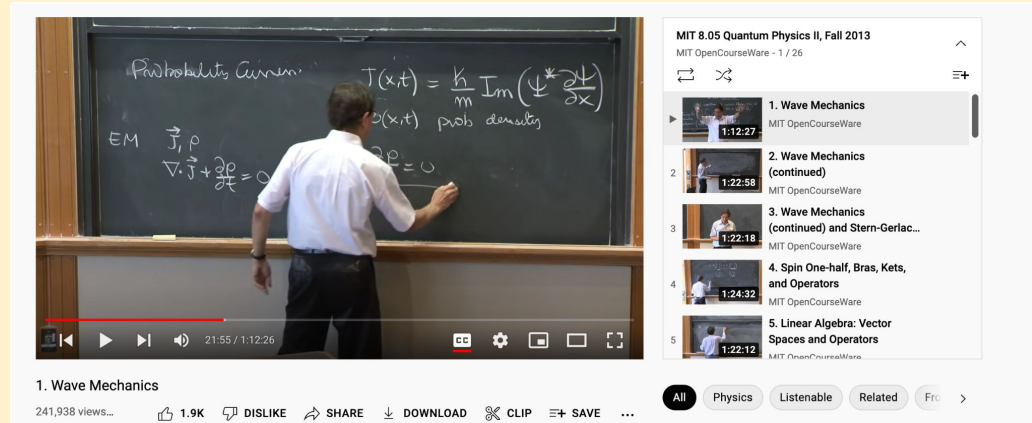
Probability Current:

$J(x,t) = \frac{\hbar}{m} \text{Im}\left(\Psi^* \frac{\partial \Psi}{\partial x}\right)$

$\rho(x,t)$ prob density

EM $\vec{J}, \rho$

$\nabla \cdot \vec{J} + \frac{\partial \rho}{\partial t} = 0$

$\frac{\partial \rho}{} = 0$

21:55 / 1:12:26

CC

1. Wave Mechanics

241,938 views...

1.9K DISLIKE SHARE DOWNLOAD CLIP SAVE ...

MIT 8.05 Quantum Physics II, Fall 2013

MIT OpenCourseWare - 1 / 26

1:12:27 1. Wave Mechanics
MIT OpenCourseWare

2 1:22:58 2. Wave Mechanics (continued)
MIT OpenCourseWare

3 1:22:18 3. Wave Mechanics (continued) and Stern-Gerlac...
MIT OpenCourseWare

4 1:24:32 4. Spin One-half, Bras, Kets, and Operators
MIT OpenCourseWare

5 1:22:12 5. Linear Algebra: Vector Spaces and Operators
MIT OpenCourseWare

All Physics Listenable Related Fro